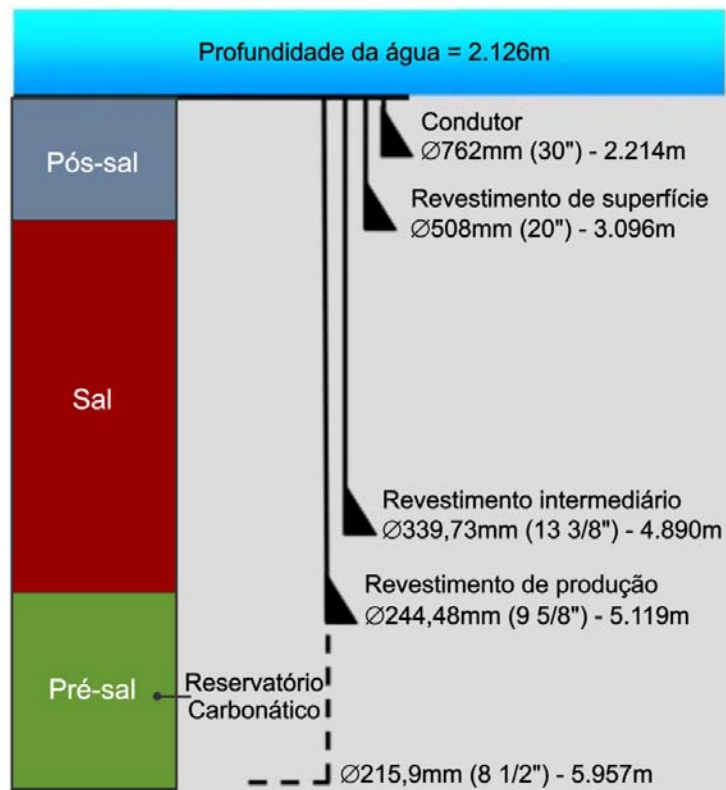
Profundidade da água = 2.126m

Pós-sal

Sal

Pré-sal

Condutor
Ø762mm (30") - 2.214m

Revestimento de superfície
Ø508mm (20") - 3.096m

Revestimento intermediário
Ø339,73mm (13 3/8") - 4.890m

Revestimento de produção
Ø244,48mm (9 5/8") - 5.119m

Reservatório
Carbonático

Ø215,9mm (8 1/2") - 5.957m